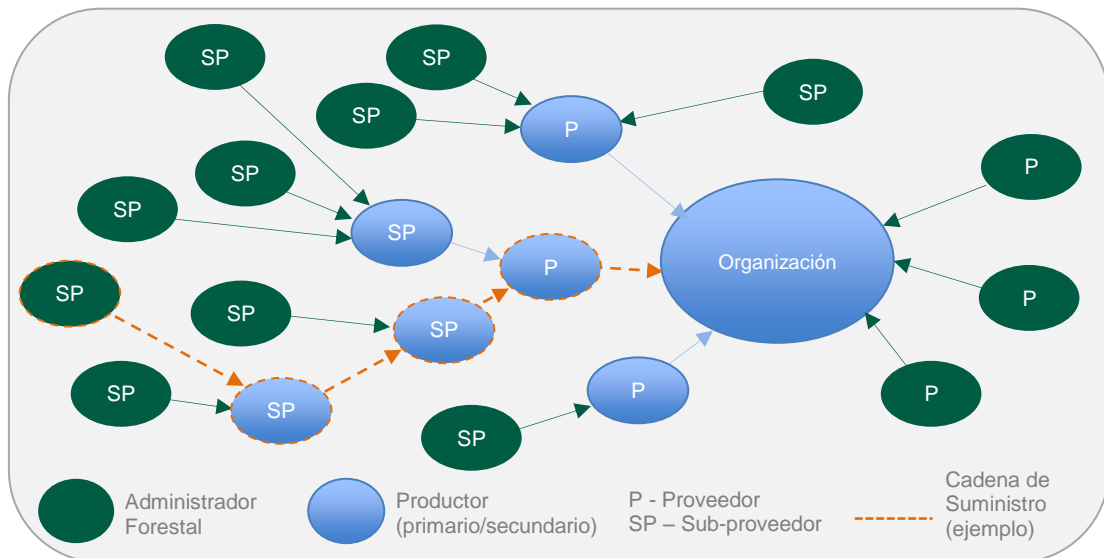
SP

SP

SP

SP

P

SP

SP

SP

P

P

SP

P

Organización

SP

SP

SP

P

SP

SP

P

SP

Administrador Forestal

Productor (primario/secundario)

P - Proveedor
SP – Sub-proveedor

Cadena de Suministro (ejemplo)